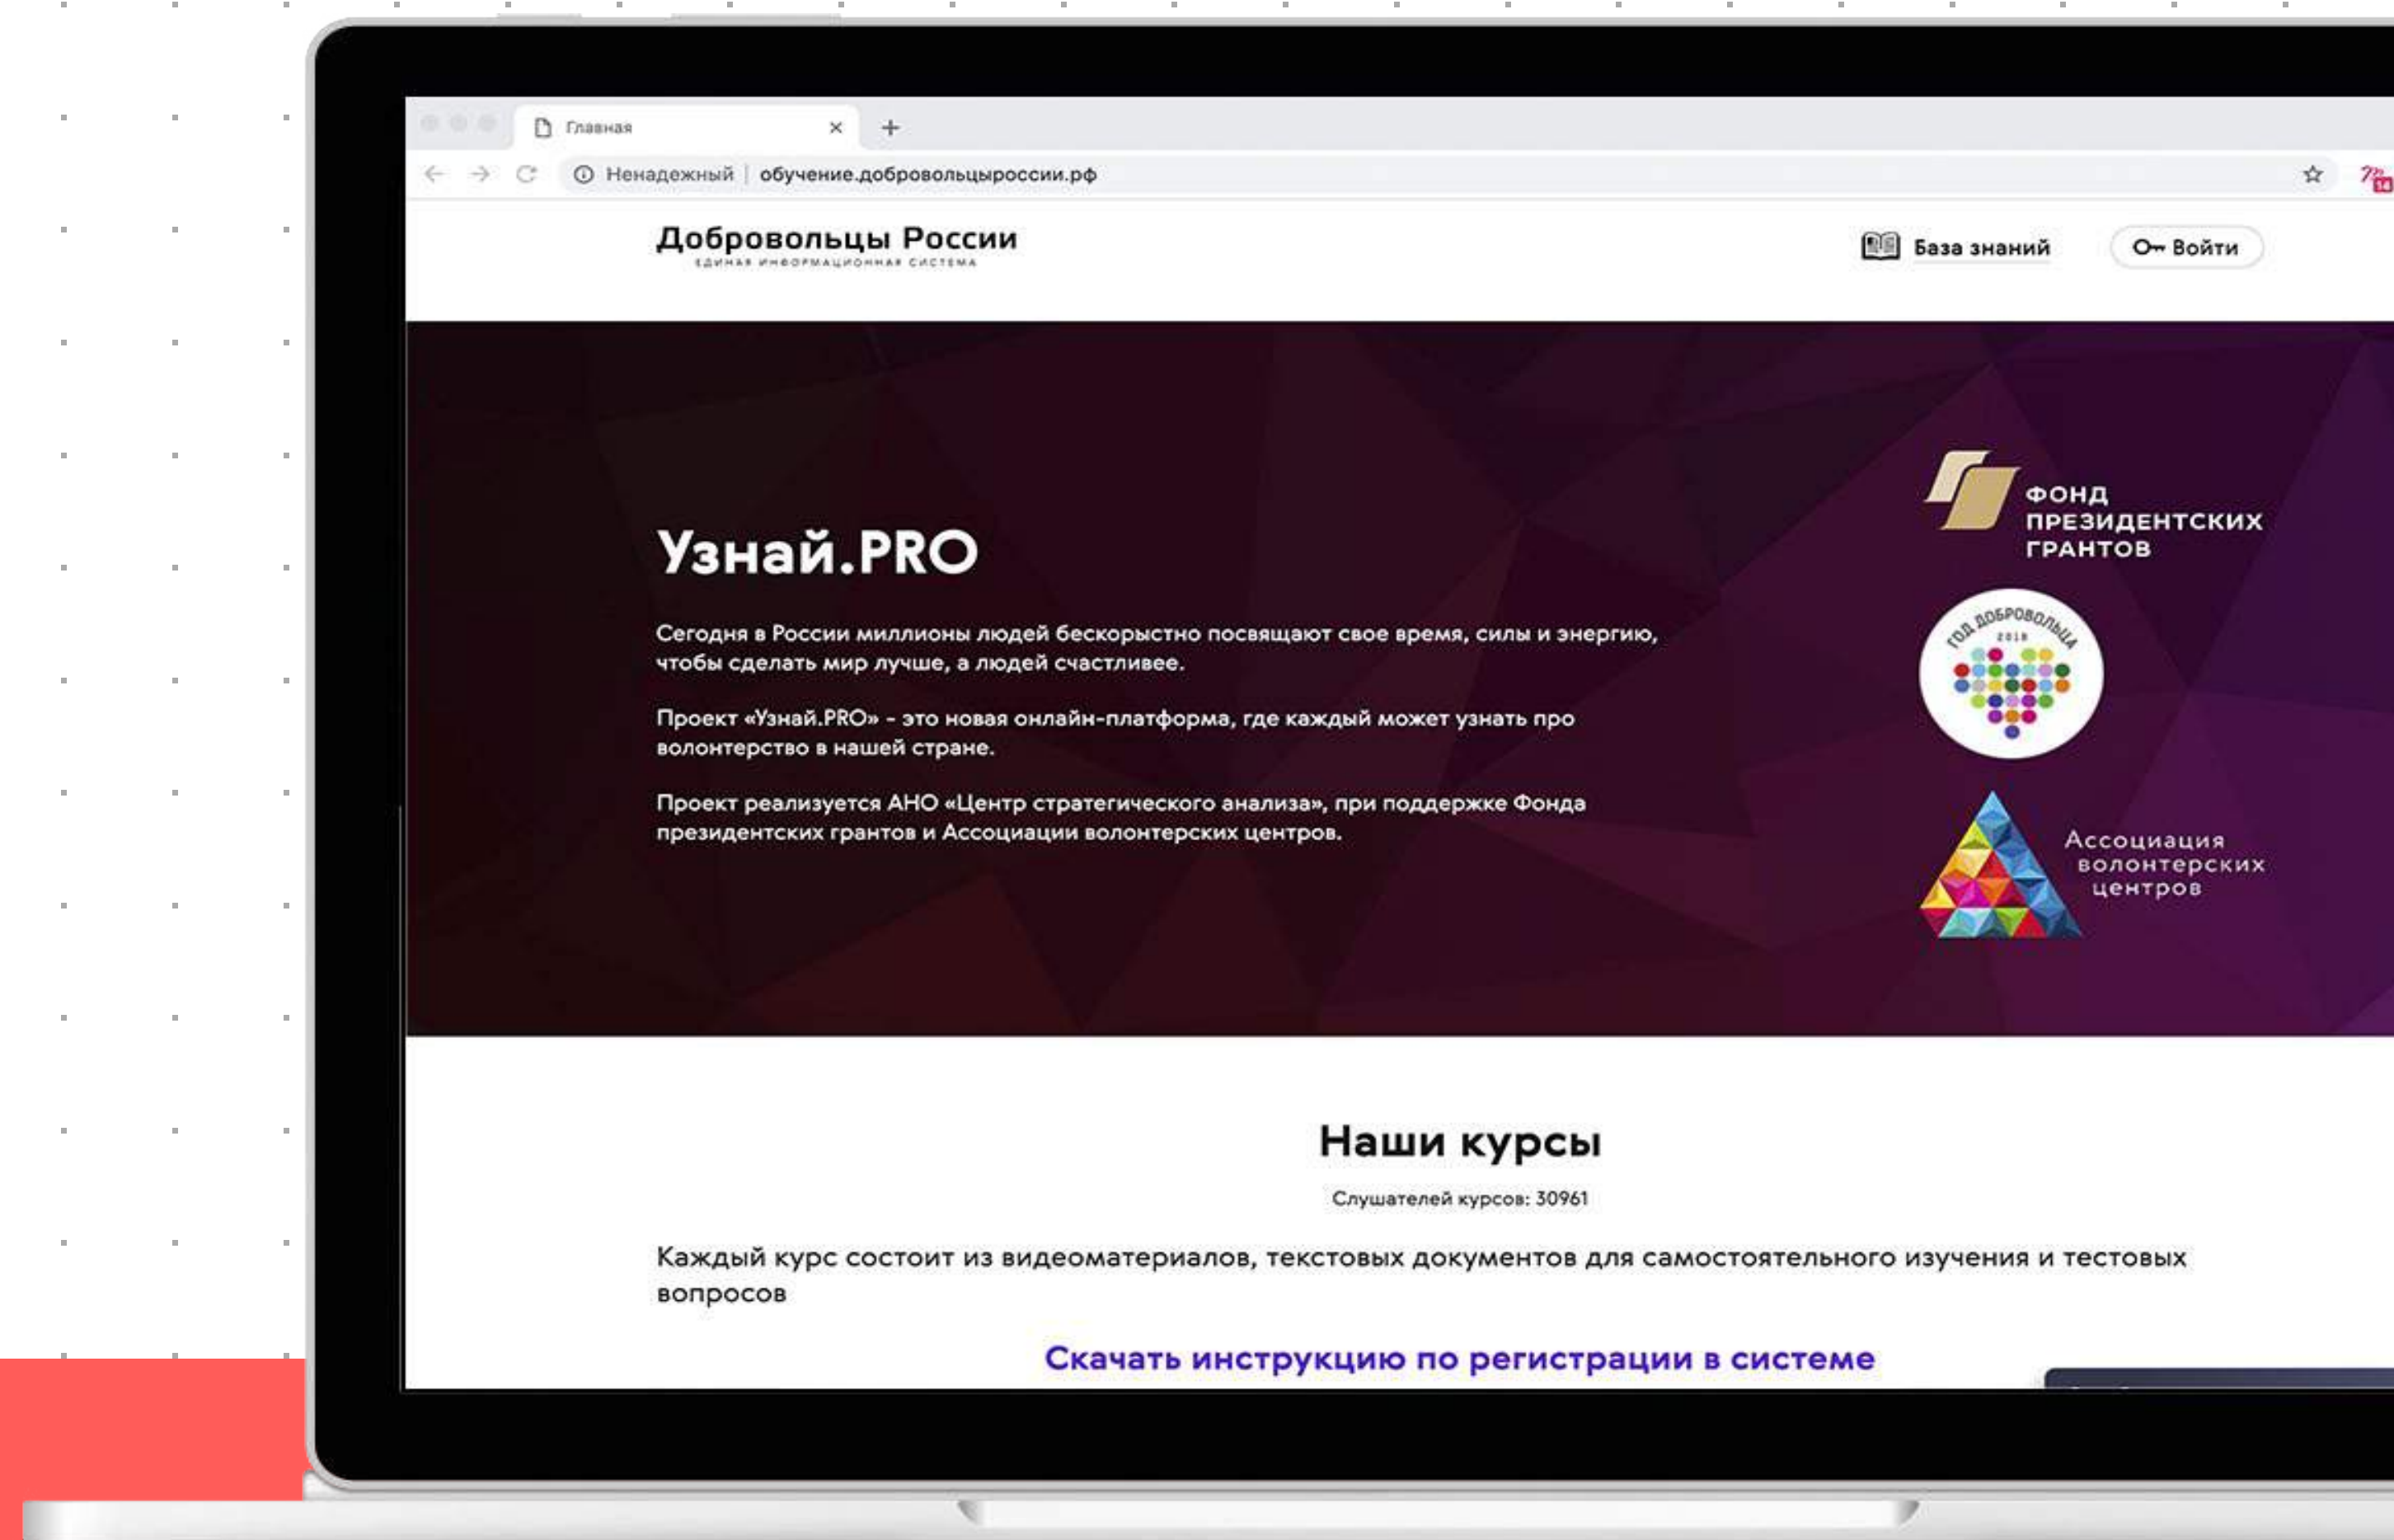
Главная

Ненадежный | обучение.добровольцыроссии.рф

Добровольцы России
ЕДИНАЯ ИНФОРМАЦИОННАЯ СИСТЕМА

База знаний

Войти

Узнай.PRO

Сегодня в России миллионы людей бескорыстно посвящают свое время, силы и энергию, чтобы сделать мир лучше, а людей счастливее.

Проект «Узнай.PRO» - это новая онлайн-платформа, где каждый может узнать про волонтерство в нашей стране.

Проект реализуется АНО «Центр стратегического анализа», при поддержке Фонда президентских грантов и Ассоциации волонтерских центров.

ФОНД ПРЕЗИДЕНТСКИХ ГРАНТОВ

ГОД ДОБРОВОЛЬЦА 2018

Ассоциация волонтерских центров

Наши курсы

Слушателей курсов: 30961

Каждый курс состоит из видеоматериалов, текстовых документов для самостоятельного изучения и тестовых вопросов

Скачать инструкцию по регистрации в системе